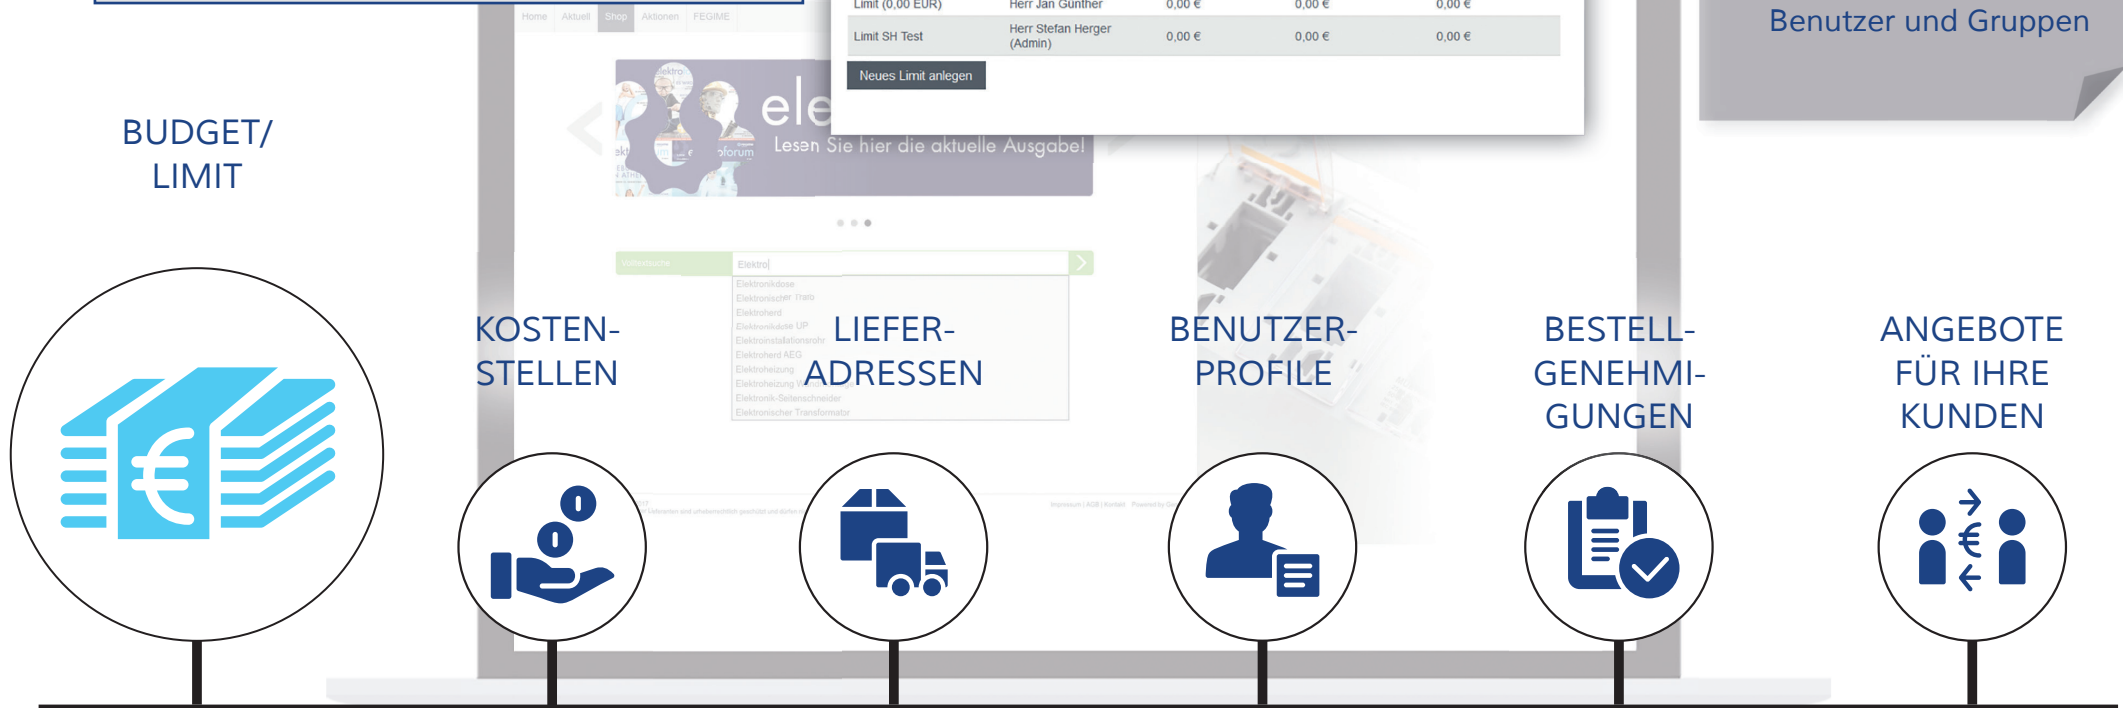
Home Aktuell Shop Aktionen FEGIME

Limit (0,00 EUR) Herr Jan Günther 0,00 € 0,00 € 0,00 €

Limit SH Test Herr Stefan Herger (Admin) 0,00 € 0,00 € 0,00 €

Neues Limit anlegen

Benutzer und Gruppen

BUDGET/ LIMIT

ele

Lesen Sie hier die aktuelle Ausgabe!

Elektro

Elektronikdose
Elektronischer Trafo
Elektroherd
Elektronikdose UP
Elektroinstallationsrohr
Elektroherd AEG
Elektroheizung
Elektroheizung
Elektronik-Seitenschneider
Elektronischer Transformator

KOSTEN-STELLEN

LIEFER-ADRESSEN

BENUTZER-PROFILE

BESTELL-GENEHMI-GUNGEN

ANGEBOTE FÜR IHRE KUNDEN